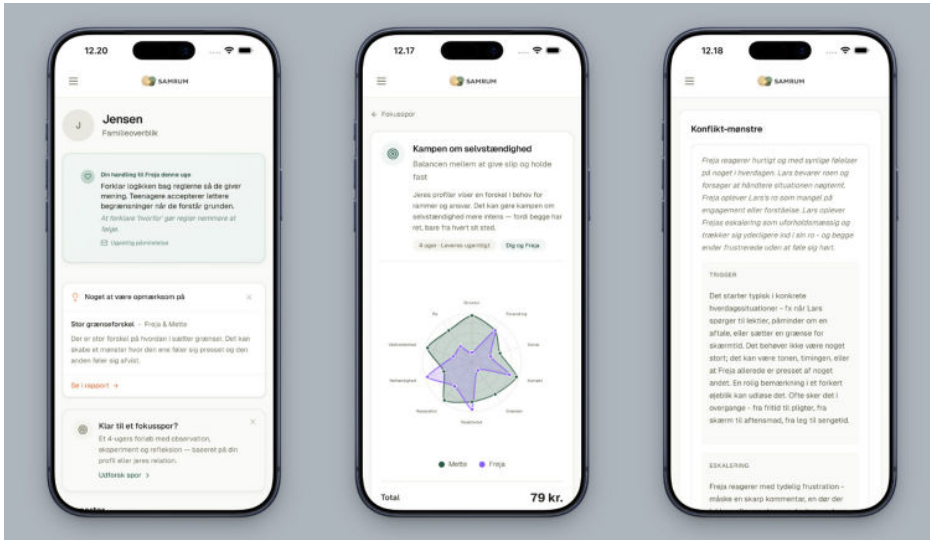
12.20

SAMRUM

J

Jensen

Familieoverblik

Din handling til Freja denne uge

Forklar logikken bag reglerne så de giver mening. Teenagere accepterer lettere begrænsninger når de forstår grunden.

At forklare 'hvorfor' gør regler nemmere at følge.

Ugentlig påmindelse

Noget at være opmærksom på

Stor grænseforskel · Freja & Mette

Der er stor forskel på hvordan I sætter grænser. Det kan skabe et mønster hvor den ene føler sig presset og den anden føler sig afvist.

Se i rapport →

Klar til et fokusspor?

Et 4-ugers forløb med observation, eksperiment og refleksion – baseret på din profil eller jeres relation.

Udforsk spor ›

12.17

SAMRUM

← Fokusspor

Kampen om selvstændighed

Balancen mellem at give slip og holde fast

Jeres profiler viser en forskel i behov for rammer og ansvar. Det kan gøre kampen om selvstændighed mere intens – fordi begge har ret, bare fra hvert sit sted.

4 uger · Leveres ugentligt

Dig og Freja

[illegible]

● Mette ● Freja

Total

79 kr.

12.18

SAMRUM

Konflikt-mønstre

Freja reagerer hurtigt og med synlige følelser på noget i hverdagen. Lars bevarer roen og forsøger at håndtere situationen nøgternt. Freja oplever Lars's ro som mangel på engagement eller forståelse. Lars oplever Frejas eskalering som uforholdsmæssig og trækker sig yderligere ind i sin ro – og begge ender frustrerede uden at føle sig hørt.

TRIGGER

Det starter typisk i konkrete hverdagssituationer – fx når Lars spørger til lektier, påminder om en aftale, eller sætter en grænse for skærmtid. Det behøver ikke være noget stort; det kan være tonen, timingen, eller at Freja allerede er presset af noget andet. En rolig bemærkning i et forkert øjeblik kan udløse det. Ofte sker det i overgange – fra fritid til pligter, fra skærm til aftensmad, fra leg til sengetid.

ESKALERING

Freja reagerer med tydelig frustration – måske en skarp kommentar, en dør der